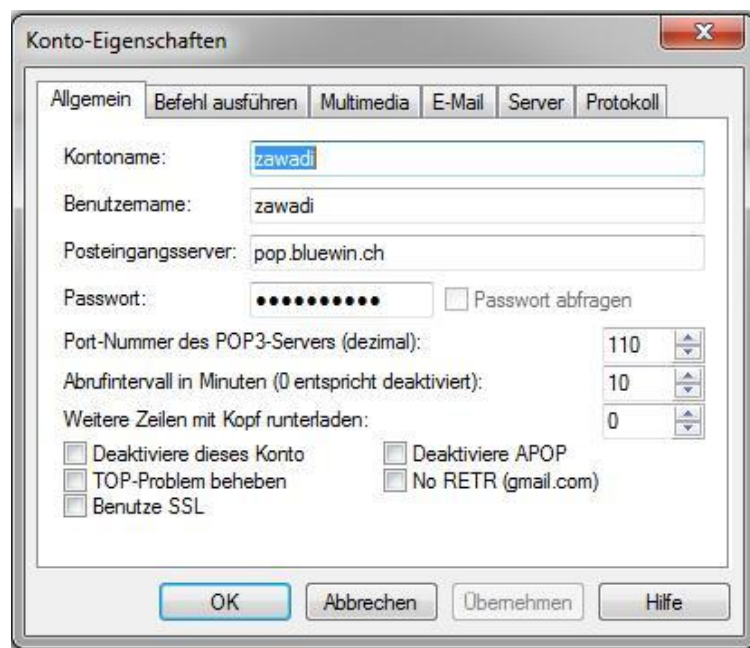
Konto-Eigenschaften

X

Allgemein | Befehl ausführen | Multimedia | E-Mail | Server | Protokoll

Kontoname: zawadi

Benutzername: zawadi

Posteingangsserver: pop.bluewin.ch

Passwort: ●●●●●●●●●●● Passwort abfragen

Port-Nummer des POP3-Servers (dezimal): 110

Abrufintervall in Minuten (0 entspricht deaktiviert): 10

Weitere Zeilen mit Kopf runterladen: 0

Deaktiviere dieses Konto

Deaktiviere APOP

TOP-Problem beheben

No RETR (gmail.com)

Benutze SSL

OK | Abbrechen | Übernehmen | Hilfe